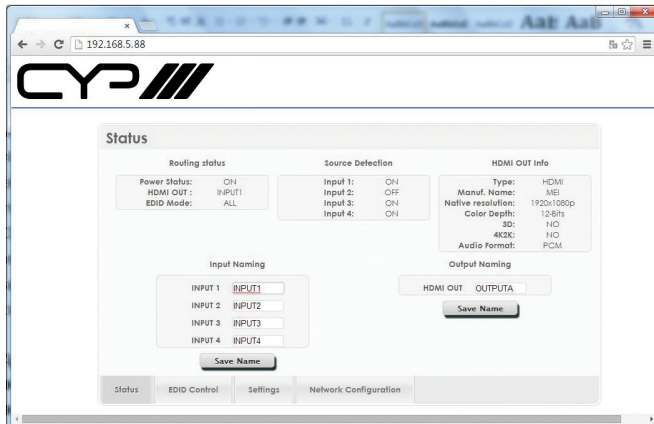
×

AaBbCcI AaBbCcI AaBbCcI AaB AaB

192.168.5.88

CYP

Status

Routing status

| Power Status: | ON |
|---|---|
| HDMI OUT : | INPUT1 |
| EDID Mode: | ALL |

Source Detection

| Input 1: | ON |
|---|---|
| Input 2: | OFF |
| Input 3: | ON |
| Input 4: | ON |

HDMI OUT Info

| Type: | HDMI |
|---|---|
| Manuf. Name: | MEI |
| Native resolution: | 1920x1080p |
| Color Depth: | 12-Bits |
| 3D: | NO |
| 4K2K: | NO |
| Audio Format: | PCM |

Input Naming

INPUT 1 INPUT1
INPUT 2 INPUT2
INPUT 3 INPUT3
INPUT 4 INPUT4

Save Name

Output Naming

HDMI OUT OUTPUTA

Save Name

Status | EDID Control | Settings | Network Configuration